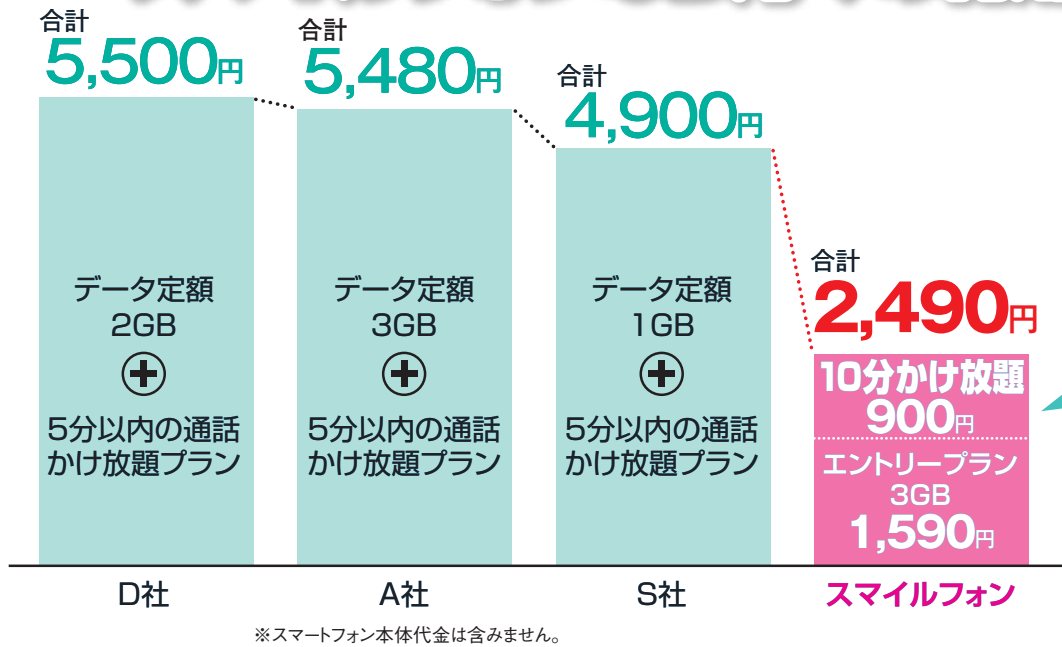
合計
5,500円

合計
5,480円

合計
4,900円

合計
2,490円

データ定額
2GB
➕
5分以内の通話かけ放題プラン

データ定額
3GB
➕
5分以内の通話かけ放題プラン

データ定額
1GB
➕
5分以内の通話かけ放題プラン

10分かけ放題
900円
エントリープラン
3GB
1,590円

D社

A社

S社

スマイルフォン

※スマートフォン本体代金は含みません。